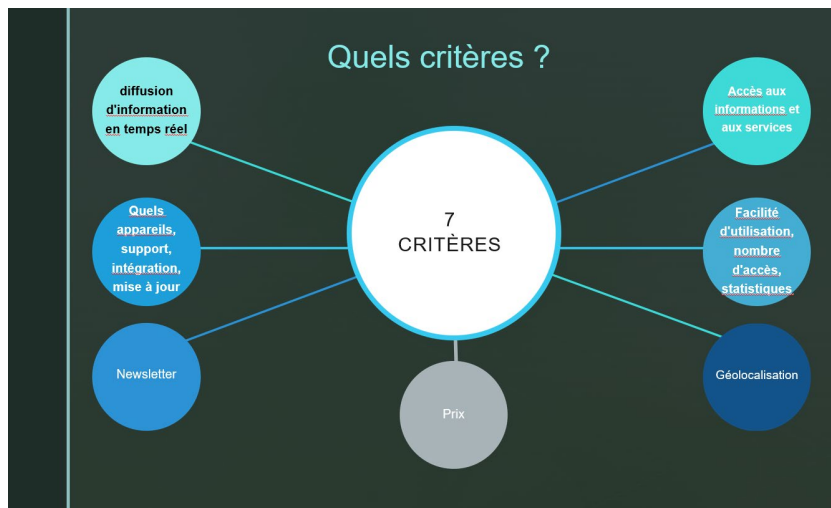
Quels critères ?

diffusion d'information en temps réel

Quels appareils, support, intégration, mise à jour

Newsletter

7
CRITÈRES

Prix

Accès aux informations et aux services

Facilité d'utilisation, nombre d'accès, statistiques

Géolocalisation